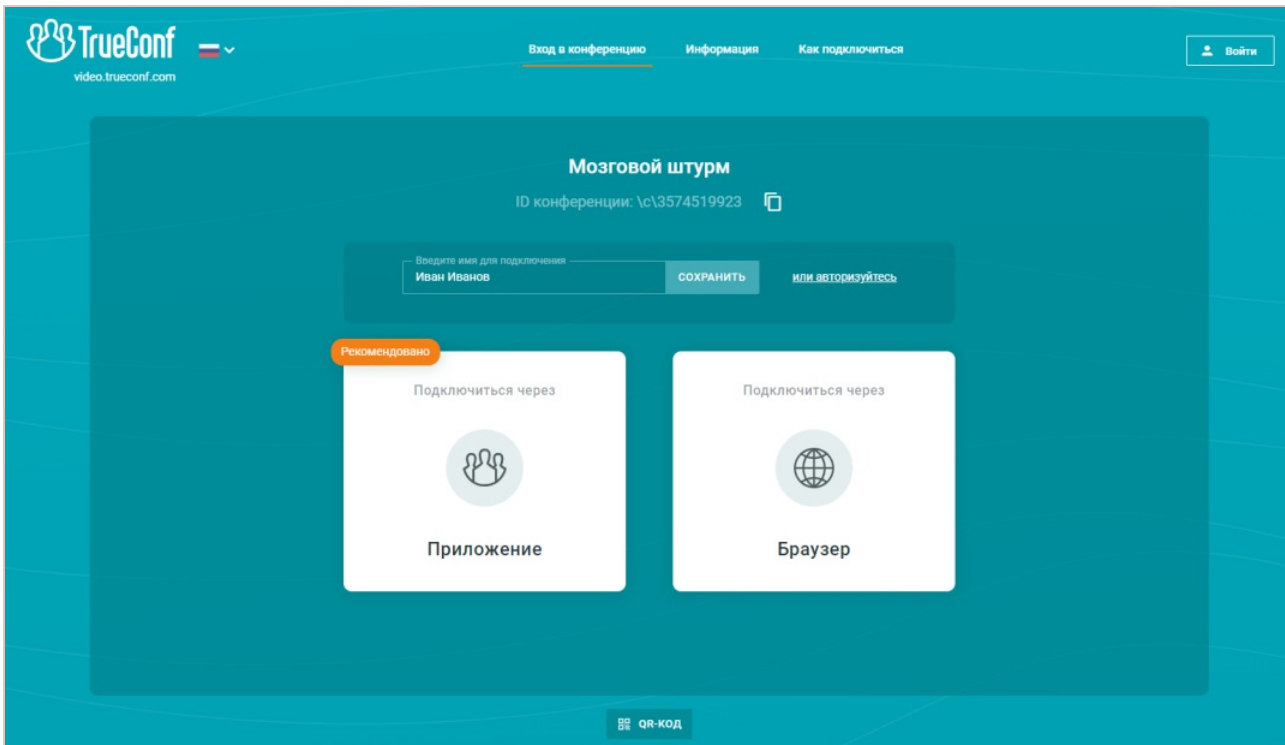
TrueConf
video.trueconf.com

Вход в конференцию
Информация
Как подключиться

Войти

Мозговой штурм

ID конференции: \c\3574519923

Введите имя для подключения
Иван Иванов
СОХРАНИТЬ
или авторизуйтесь

Рекомендовано

Подключиться через

Приложение

Подключиться через

Браузер

QR-КОД